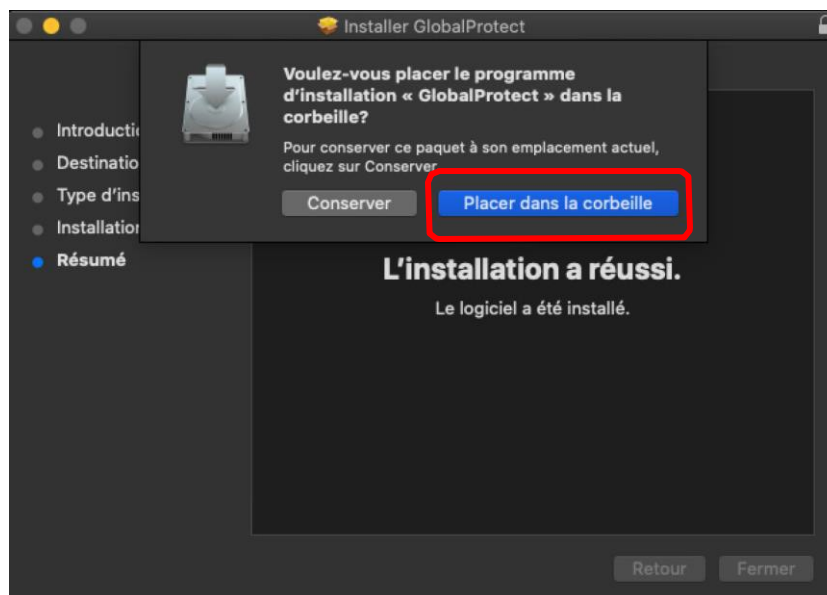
Installer GlobalProtect

Introducti
Destinatio
Type d'ins
Installatior
Résumé

Voulez-vous placer le programme d'installation « GlobalProtect » dans la corbeille?

Pour conserver ce paquet à son emplacement actuel, cliquez sur Conserver.

Conserver

Placer dans la corbeille

L'installation a réussi.

Le logiciel a été installé.

Retour

Fermer